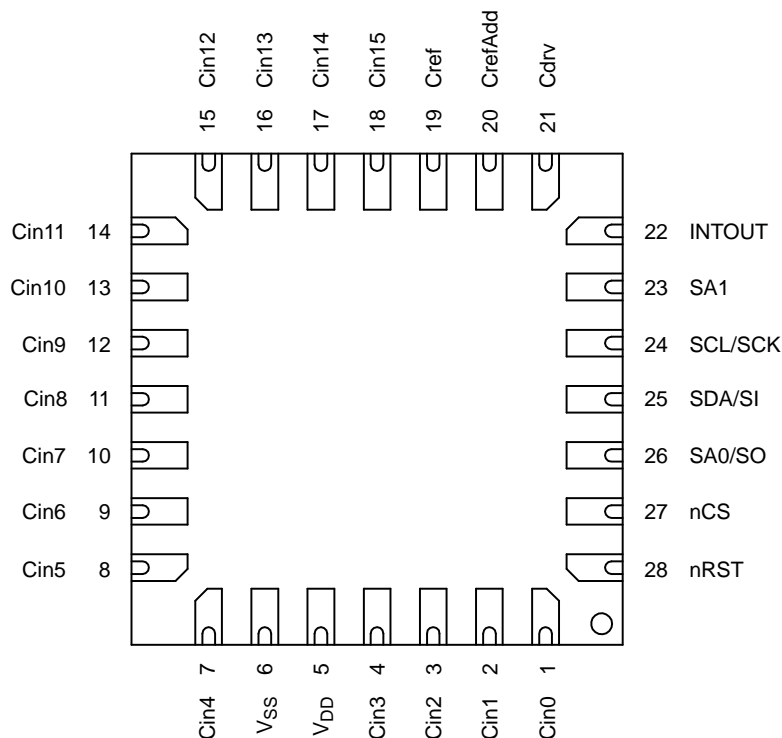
Cin12 15
Cin13 16
Cin14 17
Cin15 18
Cref 19
CrefAdd 20
Cdrv 21

Cin11 14
Cin10 13
Cin9 12
Cin8 11
Cin7 10
Cin6 9
Cin5 8

22 INTOUT
23 SA1
24 SCL/SCK
25 SDA/SI
26 SA0/SO
27 nCS
28 nRST

7 Cin4
6 $V_{SS}$
5 $V_{DD}$
4 Cin3
3 Cin2
2 Cin1
1 Cin0